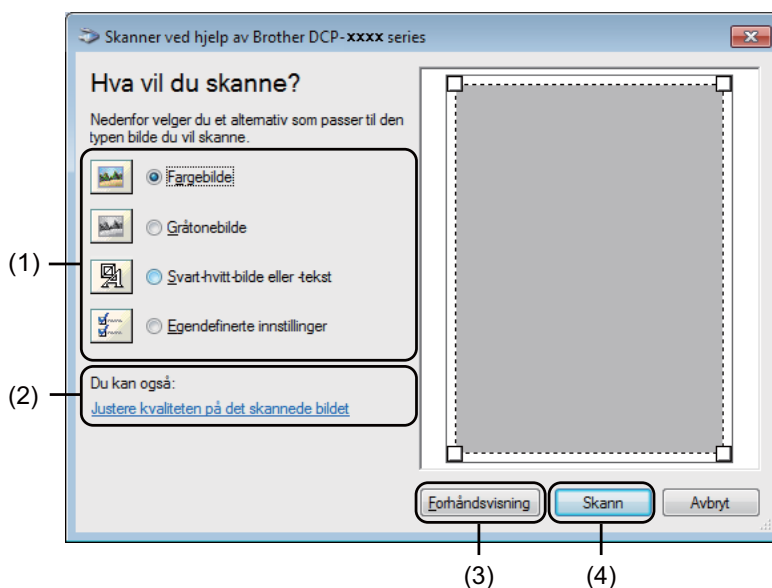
Skanner ved hjelp av Brother DCP-xxxx series

Hva vil du skanne?

Nedenfor velger du et alternativ som passer til den typen bilde du vil skanne.

Fargebilde

Gråtonebilde

Svart-hvitt-bilde eller -tekst

Egendefinerte innstillinger

Du kan også:

Justere kvaliteten på det skannede bildet

Forhåndsvisning

Skann

Avbryt

(1)

(2)

(3)

(4)